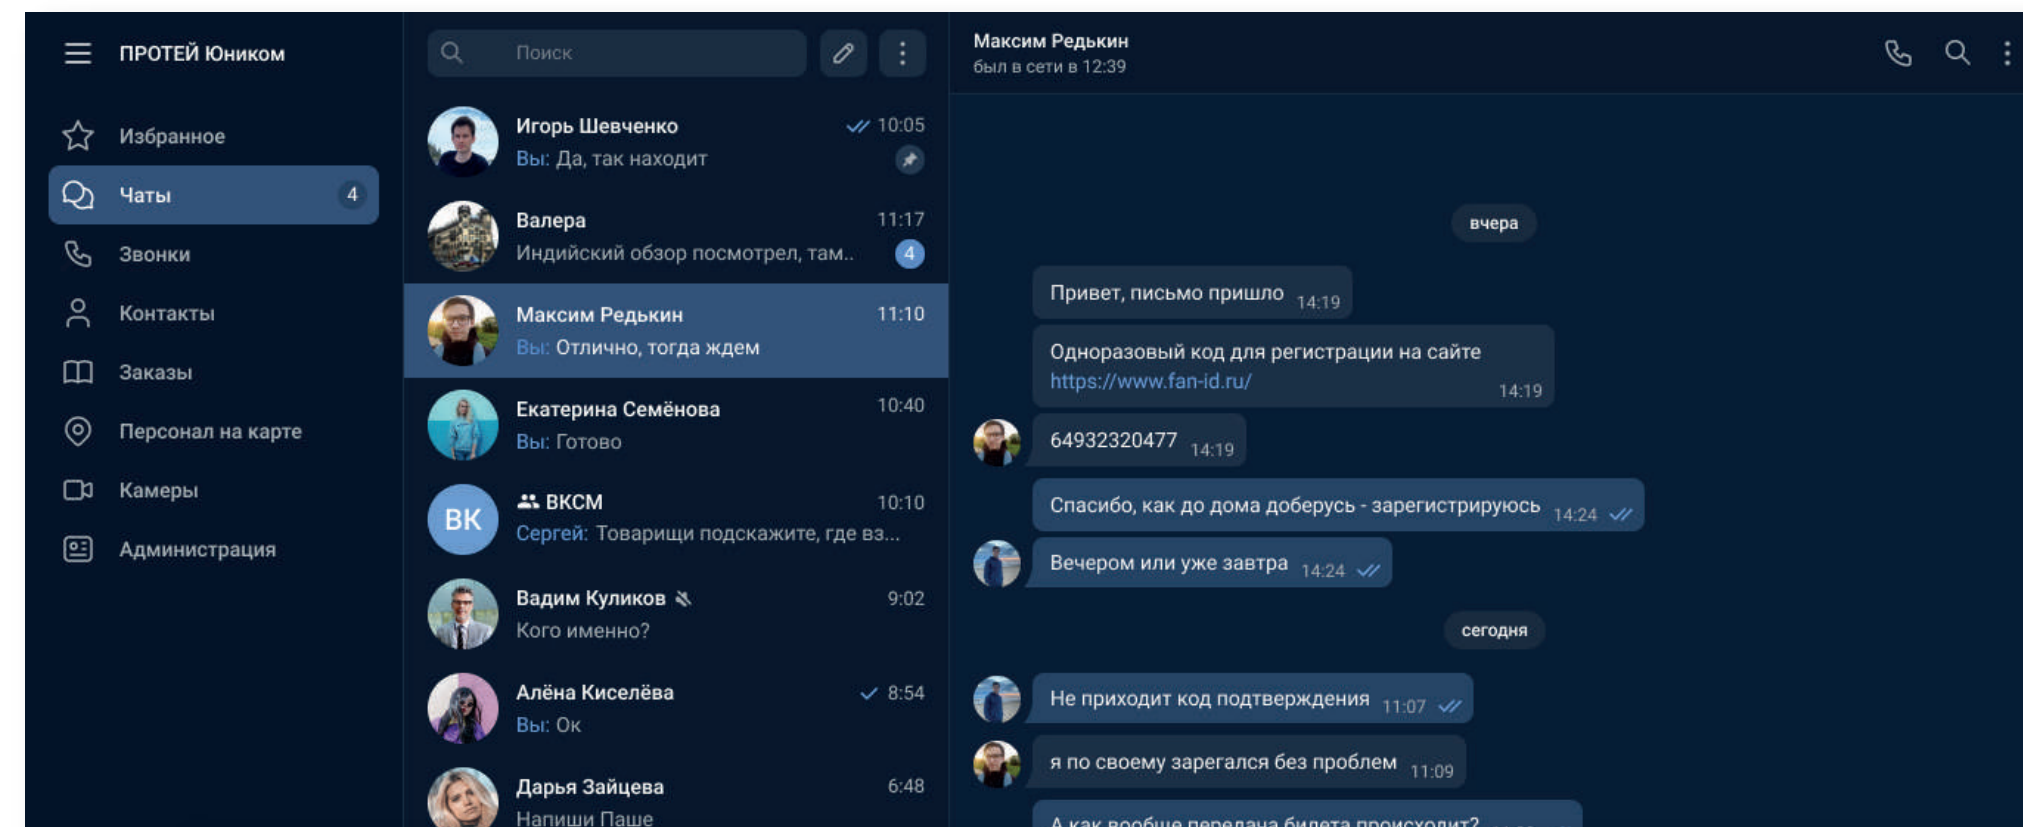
ПРОТЕЙ Юником

Избранное
Чаты 4
Звонки
Контакты
Заказы
Персонал на карте
Камеры
Администрация

Поиск

Игорь Шевченко 10:05
Вы: Да, так находит

Валера 11:17
Индийский обзор посмотрел, там.. 4

Максим Редькин 11:10
Вы: Отлично, тогда ждем

Екатерина Семёнова 10:40
Вы: Готово

ВК ВКСМ 10:10
Сергей: Товарищи подскажите, где вз...

Вадим Куликов 9:02
Кого именно?

Алёна Киселёва 8:54
Вы: Ок

Дарья Зайцева 6:48
Напиши Паше

Максим Редькин
был в сети в 12:39

вчера

Привет, письмо пришло 14:19

Одноразовый код для регистрации на сайте https://www.fan-id.ru/ 14:19

64932320477 14:19

Спасибо, как до дома доберусь - зарегистрируюсь 14:24

Вечером или уже завтра 14:24

сегодня

Не приходит код подтверждения 11:07

я по своему зарегался без проблем 11:09

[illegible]